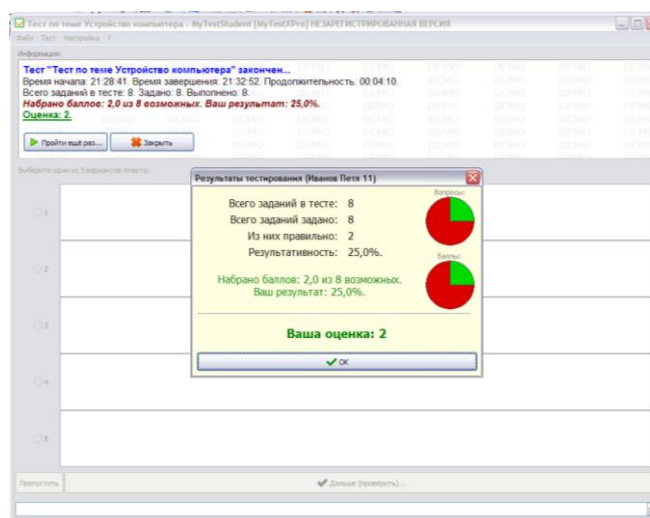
Тест по теме Устройство компьютера - MyTestStudent [MyTestXPro] НЕЗАРЕГИСТРИРОВАННАЯ ВЕРСИЯ

Файл Тест Настройка ?

Информация:

Тест "Тест по теме Устройство компьютера" закончен...

Время начала: 21:28:41. Время завершения: 21:32:52. Продолжительность: 00:04:10.

Всего заданий в тесте: 8. Задано: 8. Выполнено: 8.

Набрано баллов: 2,0 из 8 возможных. Ваш результат: 25,0%.

Оценка: 2.

Пройти ещё раз... Закрыть

Выберите один из 5 вариантов ответа:

1

2

3

4

5

Результаты тестирования (Иванов Петя 11)

Всего заданий в тесте: 8

Всего заданий задано: 8

Из них правильно: 2

Результативность: 25,0%.

Вопросы:

Баллы:

Набрано баллов: 2,0 из 8 возможных.
Ваш результат: 25,0%.

Ваша оценка: 2

OK

Пропустить

Дальше (проверить)...

DEMO DEMO DEMO DEMO DEMO DEMO DEMO DEMO DEMO DEMO